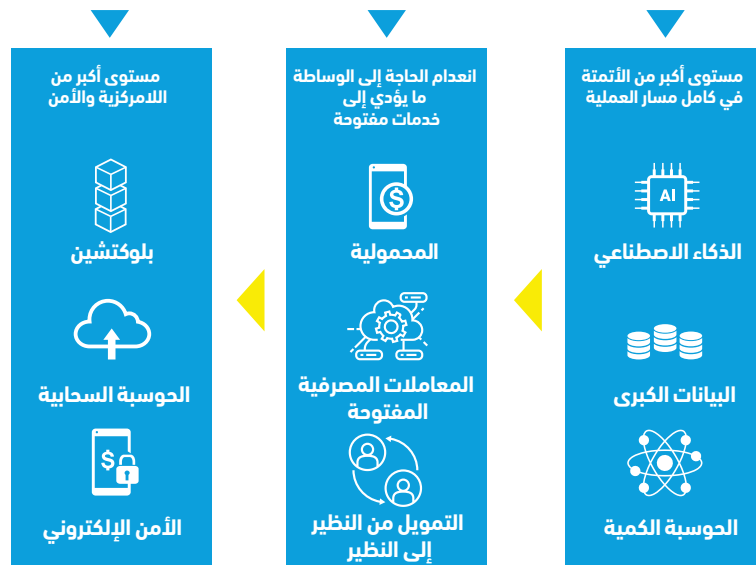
مستوى أكبر من الأتمتة في كامل مسار العملية

AI

الذكاء الاصطناعي

البيانات الكبرى

الحوسبة الكمية

انعدام الحاجة إلى الوساطة ما يؤدي إلى خدمات مفتوحة

$

المحمولية

المعاملات المصرفية المفتوحة

التمويل من النظير إلى النظير

مستوى أكبر من اللامركزية والأمن

بلوكتشين

الحوسبة السحابية

$

الأمن الإلكتروني